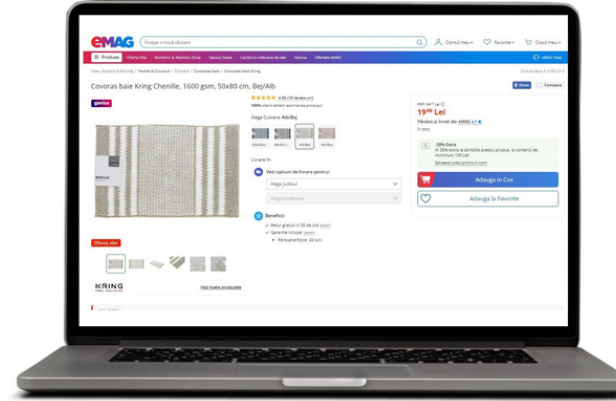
eMAG

Incepe o noua cautare

Contul meu

Favorite

Cosul meu

Produse

Oferta Zilei

Genius Deals

Covoras baie Kring Chenille, 1600 gsm, 50x80 cm, Bej/Alb

genius

Share

Compara

19⁹⁹ Lei

Vandut si livrat de: eMAG

In stoc

Alege Culoare: Alb/Bej

Livrare în:

Vezi opțiuni de livrare pentru:

Alege judetul

Alege localitatea

Beneficii:

Adauga in Cos

Adauga la Favorite

Oferta zilei

KRING

Vezi toate produsele